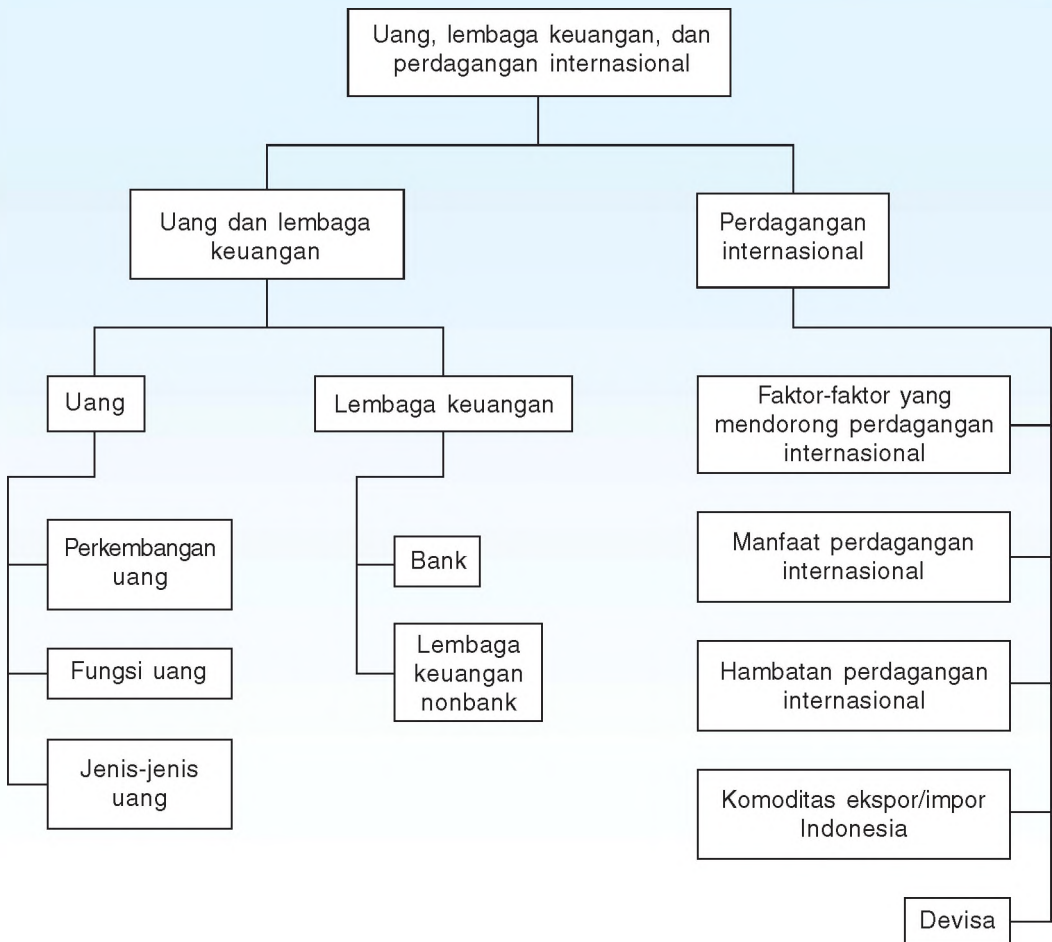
Uang, lembaga keuangan, dan perdagangan internasional

Uang dan lembaga keuangan

Perdagangan internasional

Uang

Lembaga keuangan

Perkembangan uang

Fungsi uang

Jenis-jenis uang

Bank

Lembaga keuangan nonbank

Faktor-faktor yang mendorong perdagangan internasional

Manfaat perdagangan internasional

Hambatan perdagangan internasional

Komoditas ekspor/impor Indonesia

Devisa